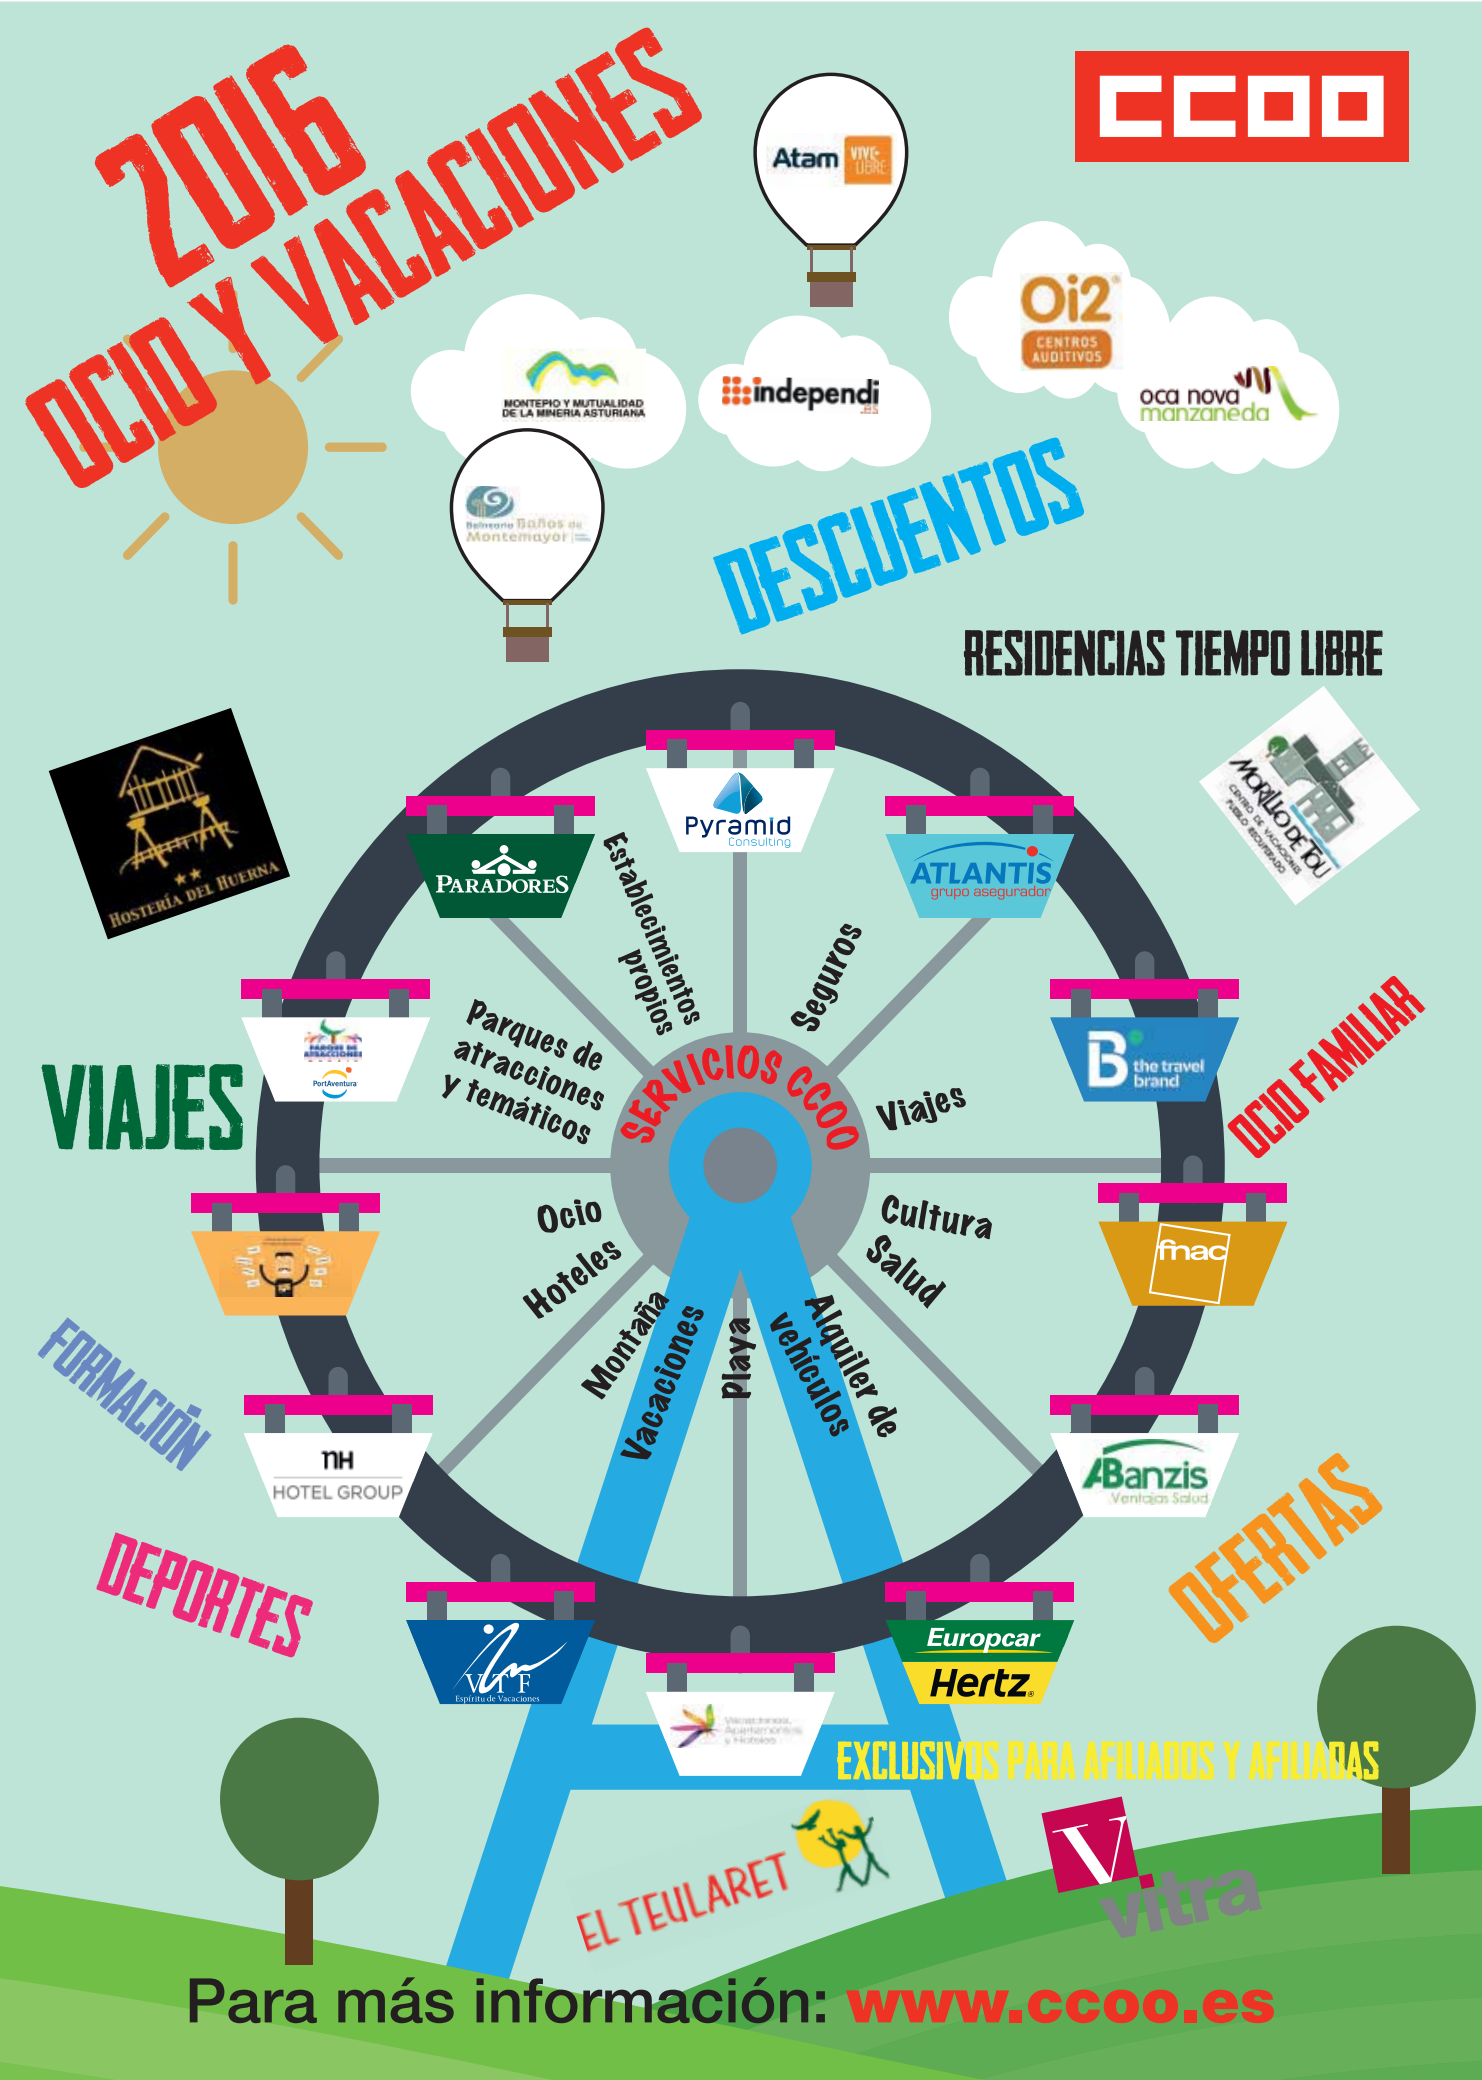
2016
OCIO Y VACACIONES

CCOO

Atam VIVE LIBRE

MONTEPIO Y MUTUALIDAD DE LA MINERIA ASTURIANA

independi .es

Oi2 CENTROS AUDITIVOS

oca nova manzaneda

Balneario Baños de Montemayor

DESCUENTOS

RESIDENCIAS TIEMPO LIBRE

HOSTERÍA DEL HUERNA

MORILLO DE TOU CENTRO DE VACACIONES PUEBLO RECUPERADO

Pyramid Consulting

PARADORES

ATLANTIS grupo asegurador

Establecimientos propios

Seguros

Parques de atracciones y temáticos

SERVICIOS CCOO

Viajes

PARQUE DE ATRACCIONES

PortAventura

VIAJES

the travel brand

OCIO FAMILIAR

Ocio

Hoteles

Cultura

Salud

fnac

Montaña

Vacaciones

Playa

Alquiler de vehículos

FORMACIÓN

NH HOTEL GROUP

Banzis Ventajas Salud

OFERTAS

DEPORTES

VTF Espíritu de Vacaciones

Europcar

Hertz

Vacaciones, Apartamentos y Hoteles

EXCLUSIVOS PARA AFILIADOS Y AFILIADAS

EL TEULARET

vitra

Para más información: www.ccoo.es